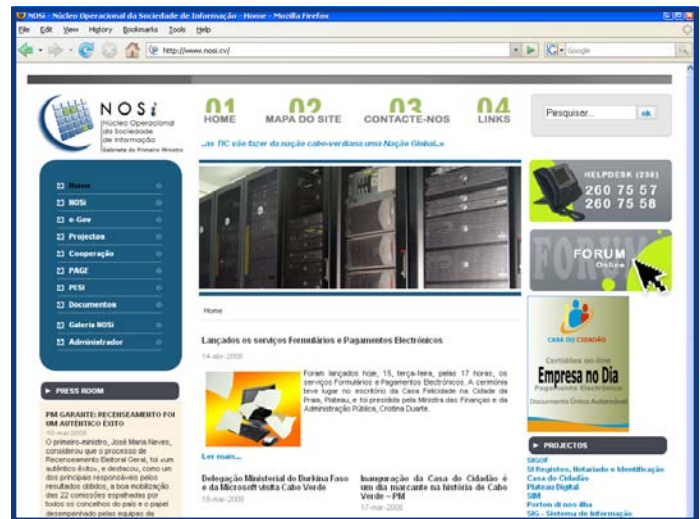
NOSi - Núcleo Operacional da Sociedade de Informação - Home - Mozilla Firefox

File Edit View History Bookmarks Tools Help

http://www.nosi.cv/

Google

NOSi
Núcleo Operacional da Sociedade de Informação
Gabinete do Primeiro Ministro

01 HOME
02 MAPA DO SITE
03 CONTACTE-NOS
04 LINKS

Pesquisar... ok

„as TIC vão fazer da nação cabo-verdiana uma Nação Global.»

Home
NOSi
e-Gov
Projectos
Cooperação
PAGE
PESI
Documentos
Galeria NOSi
Administrador

HELPDESK (238)
260 75 57
260 75 58

FORUM Online

Home

Lançados os serviços Formulários e Pagamentos Electrónicos

14-abr-2008

Foram lançados hoje, 15, terça-feira, pelas 17 horas, os serviços Formulários e Pagamentos Electrónicos. A cerimónia teve lugar no escritório da Casa Felicidade na Cidade da Praia, Plateau, e foi presidida pela Ministra das Finanças e da Administração Pública, Cristina Duarte.

Ler mais...

CASA DO CIDADÃO
Certidões on-line
Empresa no Dia
Pagamento Electrónico
Documento Único Automóvel

PRESS ROOM

PM GARANTE: RECENSEAMENTO FOI UM AUTÊNTICO ÊXITO
10-mar-2008
O primeiro-ministro, José Maria Neves, considerou que o processo de Recenseamento Eleitoral Geral, foi um autêntico êxito», e destacou, como um dos principais responsáveis pelos resultados obtidos, a boa mobilização das 22 comissões espalhadas por todos os concelhos do país e o papel desempenhado pelas equipas da

Delegação Ministerial do Burkina Faso e da Microsoft visita Cabo Verde
18-mar-2008

Inauguração da Casa do Cidadão é um dia marcante na história de Cabo Verde – PM
17-mar-2008

PROJECTOS
SIGOF
SI Registos, Notariado e Identificação
Casa do Cidadão
Plateau Digital
SIM
Porton di nos ilha
SIG - Sistema de Informação